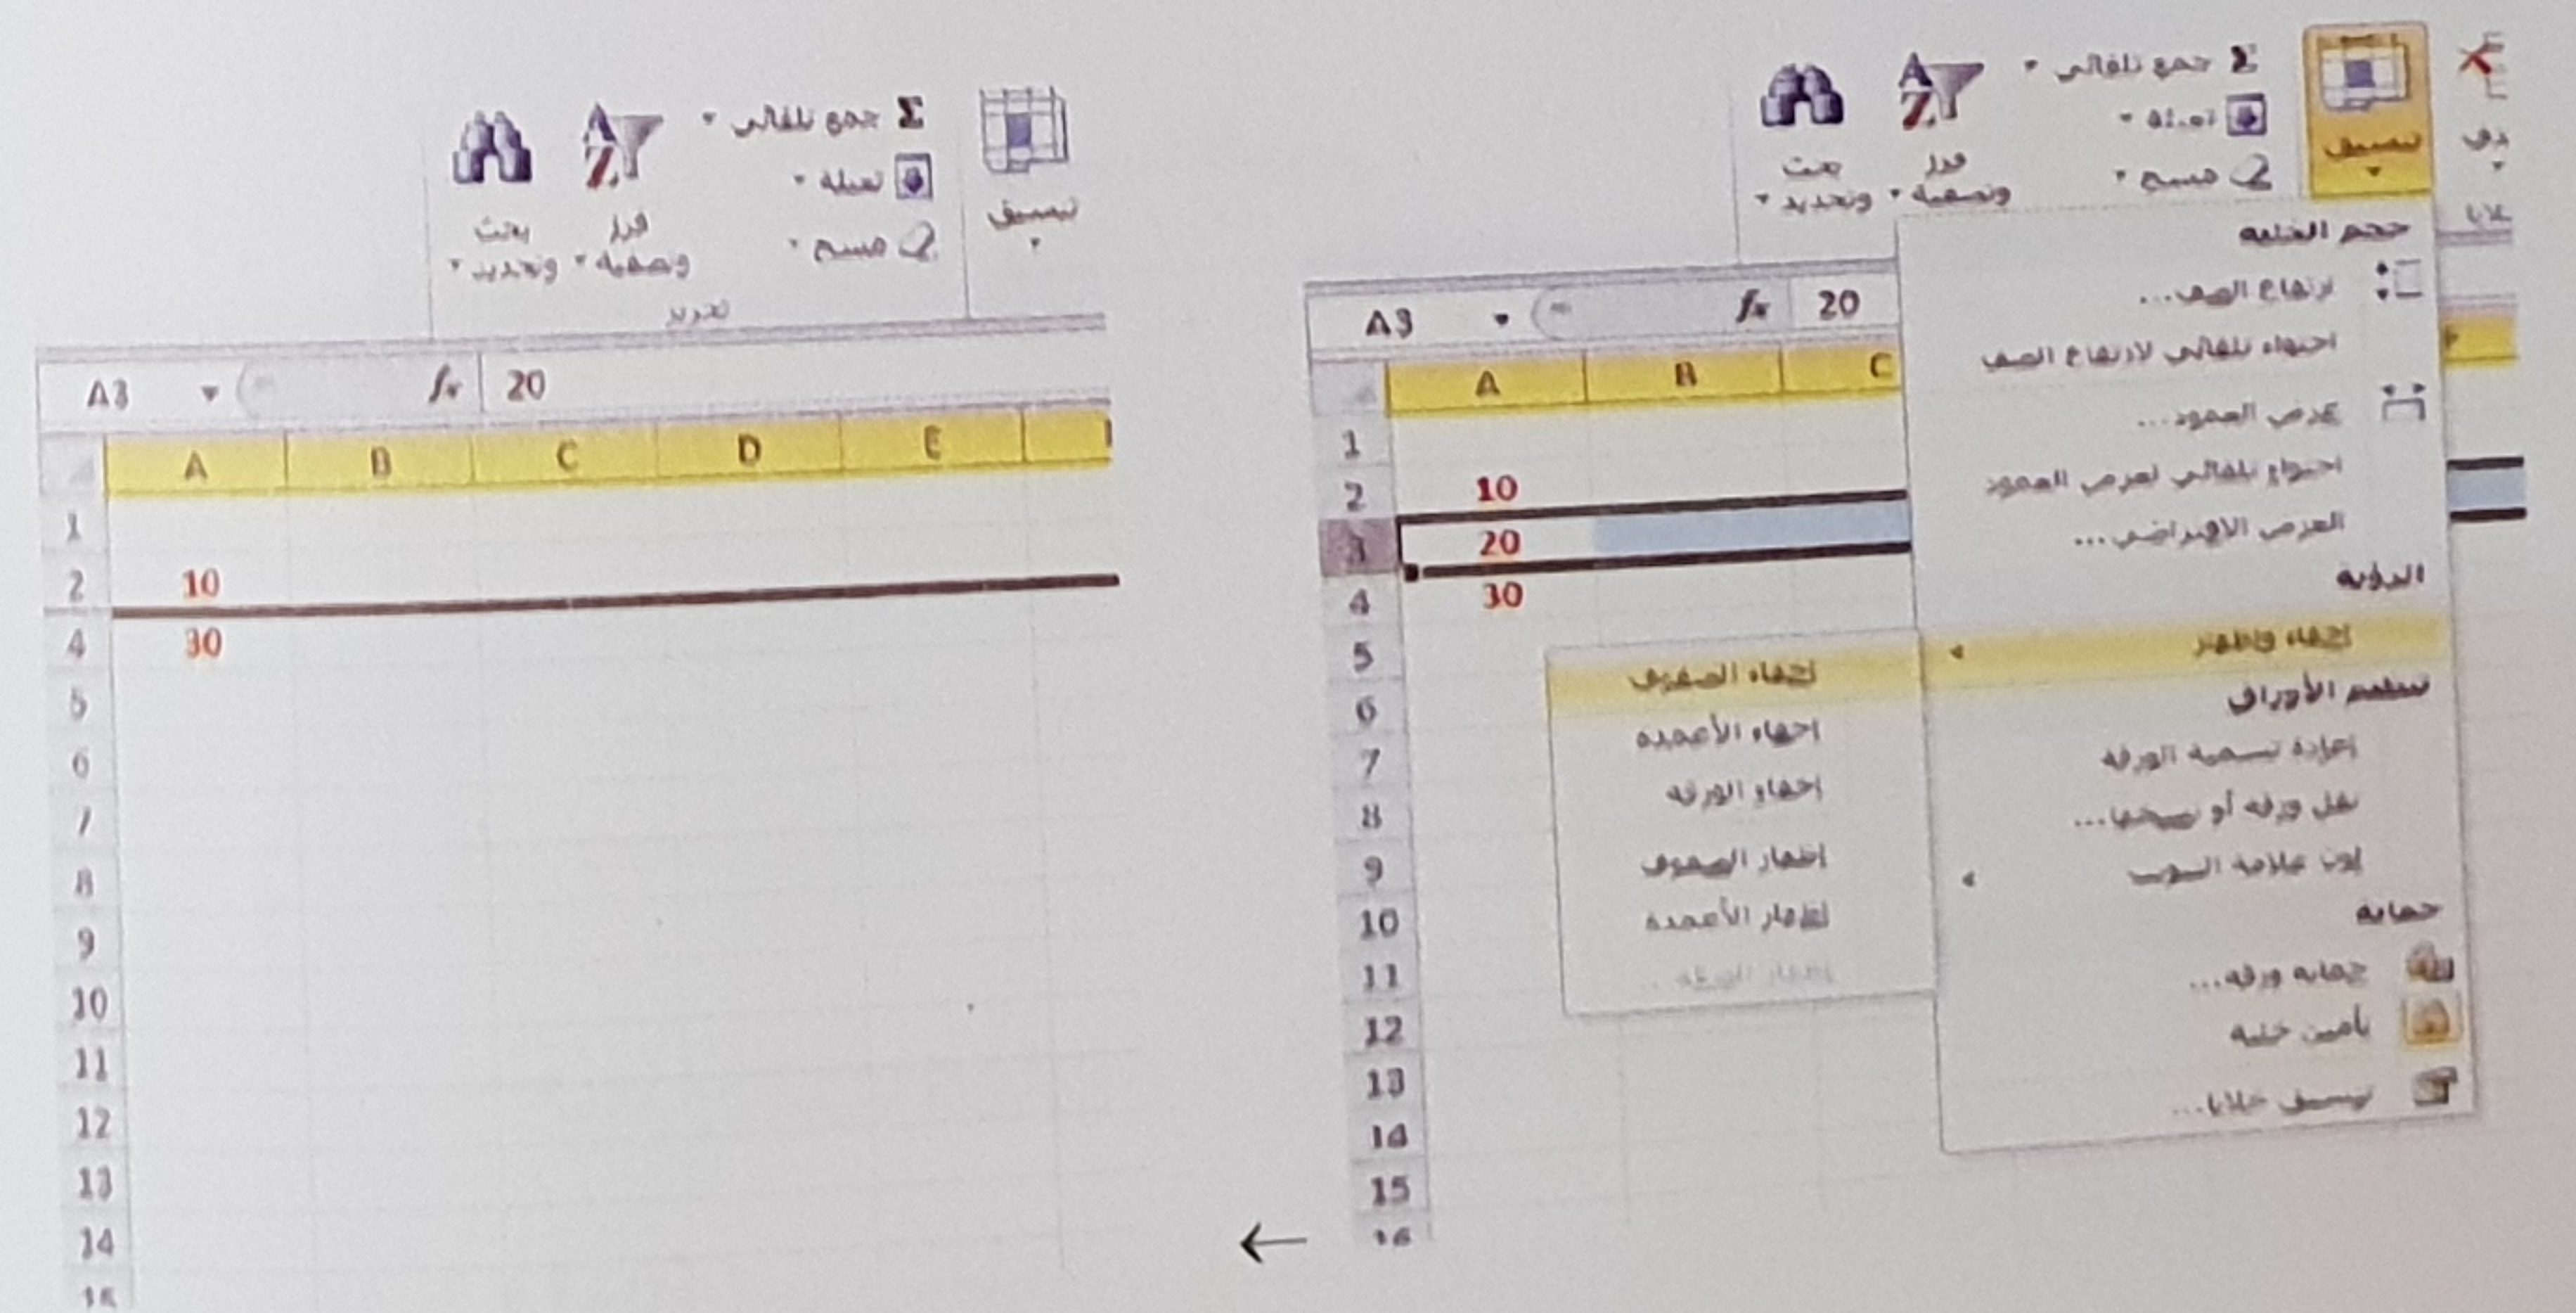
جمع تلقائي
تعبئة
مسح
تنسيق
فرز وتصفية
بحث وتحديد
حجم الخلية
ارتفاع الصف...
احتواء تلقائي لارتفاع الصف
عرض العمود...
احتواء تلقائي لعرض العمود
العرض الافتراضي...
الرؤية
إخفاء وإظهار
تنظيم الأوراق
إعادة تسمية الورقة
نقل ورقة أو نسخها...
لون علامة التبويب
حماية
حماية ورقة...
تأمين خلية
تنسيق خلايا...
إخفاء الصفوف
إخفاء الأعمدة
إخفاء الورقة
إظهار الصفوف
إظهار الأعمدة
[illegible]

A3
$f_x$
20

| | A | B | C |
|---|---|---|---|
| 1 | | | |
| 2 | 10 | | |
| 3 | 20 | | |
| 4 | 30 | | |
| 5 | | | |
| 6 | | | |
| 7 | | | |
| 8 | | | |
| 9 | | | |
| 10 | | | |
| 11 | | | |
| 12 | | | |
| 13 | | | |
| 14 | | | |
| 15 | | | |
| 16 | | | |

←

جمع تلقائي
تعبئة
مسح
تنسيق
فرز وتصفية
بحث وتحديد
تحرير

A3
$f_x$
20

| | A | B | C | D | E |
|---|---|---|---|---|---|
| 1 | | | | | |
| 2 | 10 | | | | |
| 4 | 30 | | | | |
| 5 | | | | | |
| 6 | | | | | |
| 7 | | | | | |
| 8 | | | | | |
| 9 | | | | | |
| 10 | | | | | |
| 11 | | | | | |
| 12 | | | | | |
| 13 | | | | | |
| 14 | | | | | |
| 15 | | | | | |